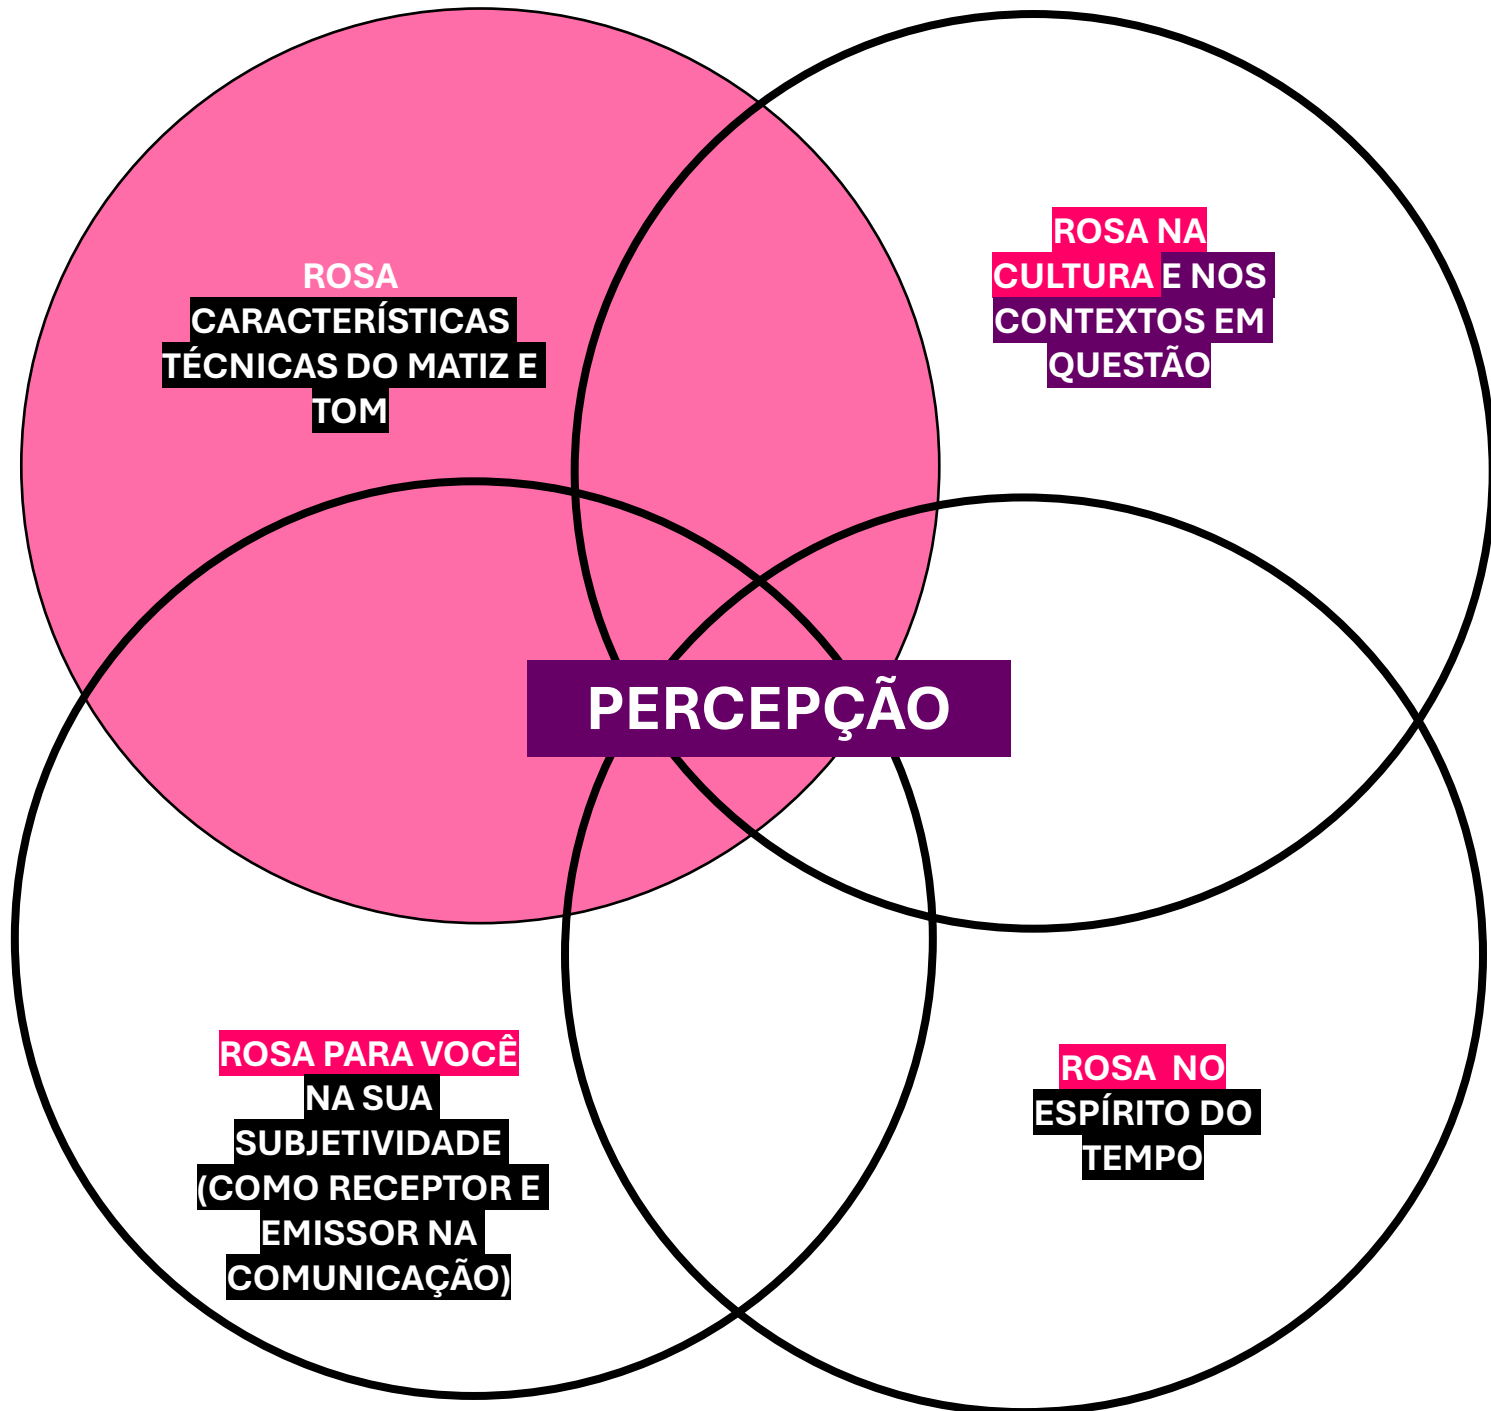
ROSA
CARACTERÍSTICAS TÉCNICAS DO MATIZ E TOM

ROSA NA CULTURA E NOS CONTEXTOS EM QUESTÃO

PERCEPÇÃO

ROSA PARA VOCÊ NA SUA SUBJETIVIDADE (COMO RECEPTOR E EMISSOR NA COMUNICAÇÃO)

ROSA NO ESPÍRITO DO TEMPO